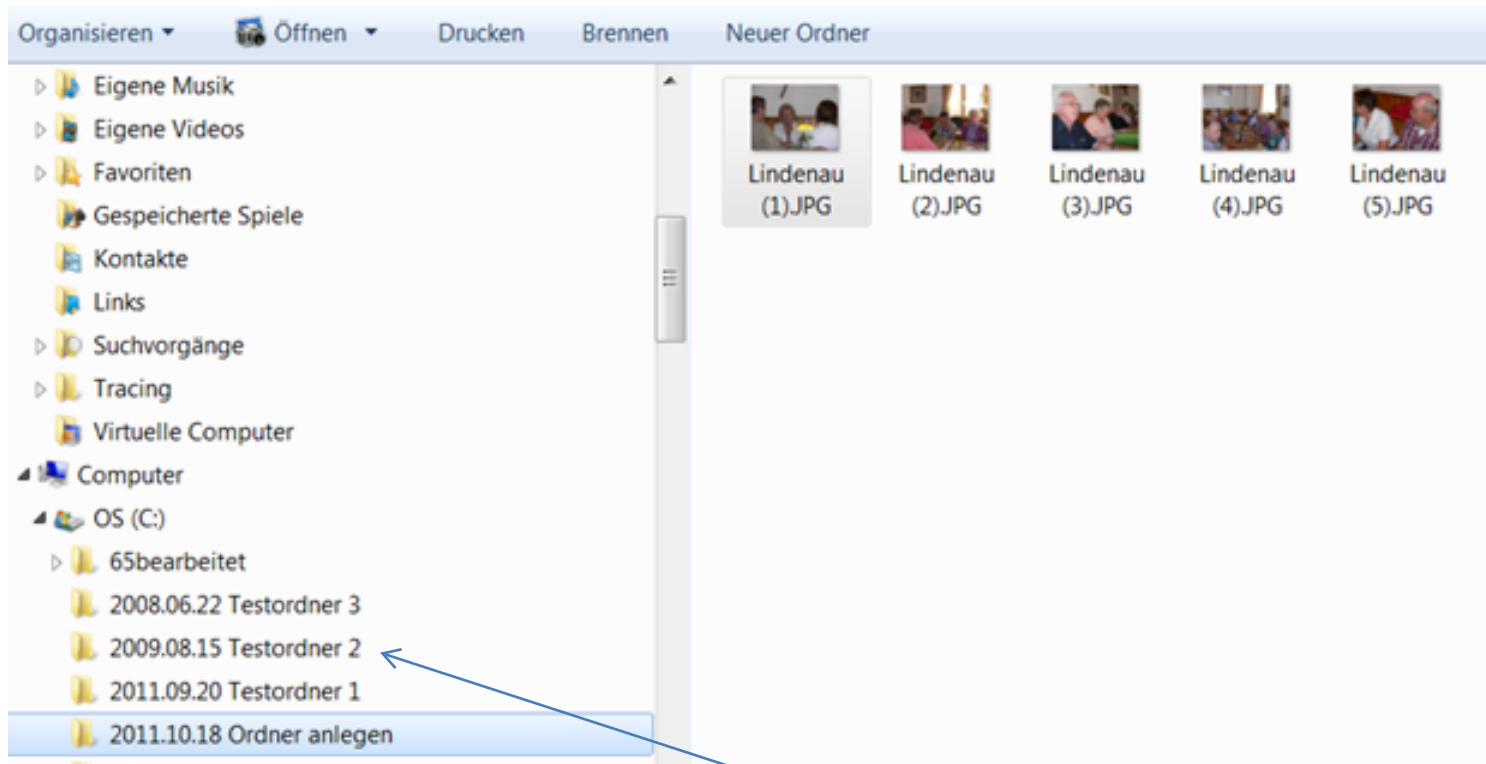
Organisieren ▾ Öffnen ▾ Drucken Brennen Neuer Ordner

Eigene Musik
Eigene Videos
Favoriten
Gespeicherte Spiele
Kontakte
Links
Suchvorgänge
Tracing
Virtuelle Computer
Computer
OS (C:)
65bearbeitet
2008.06.22 Testordner 3
2009.08.15 Testordner 2
2011.09.20 Testordner 1
2011.10.18 Ordner anlegen

Lindenau (1).JPG
Lindenau (2).JPG
Lindenau (3).JPG
Lindenau (4).JPG
Lindenau (5).JPG